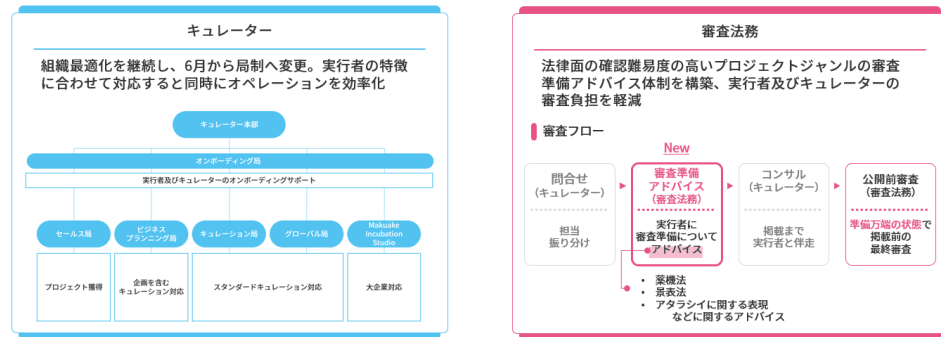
キュレーター

組織最適化を継続し、6月から局制へ変更。実行者の特徴に合わせて対応すると同時にオペレーションを効率化

キュレーター本部

オンボーディング局

実行者及びキュレーターのオンボーディングサポート

セールス局

ビジネスプランニング局

キュレーション局

グローバル局

Makuake Incubation Studio

プロジェクト獲得

企画を含むキュレーション対応

スタンダードキュレーション対応

大企業対応

審査法務

法律面の確認難易度の高いプロジェクトジャンルの審査準備アドバイス体制を構築、実行者及びキュレーターの審査負担を軽減

審査フロー

問合せ（キュレーター）

担当振り分け

New

審査準備アドバイス（審査法務）

実行者に審査準備についてアドバイス

コンサル（キュレーター）

掲載まで実行者と伴走

公開前審査（審査法務）

準備万端の状態で掲載前の最終審査

・ 薬機法
・ 景表法
・ アタラシイに関する表現などに関するアドバイス